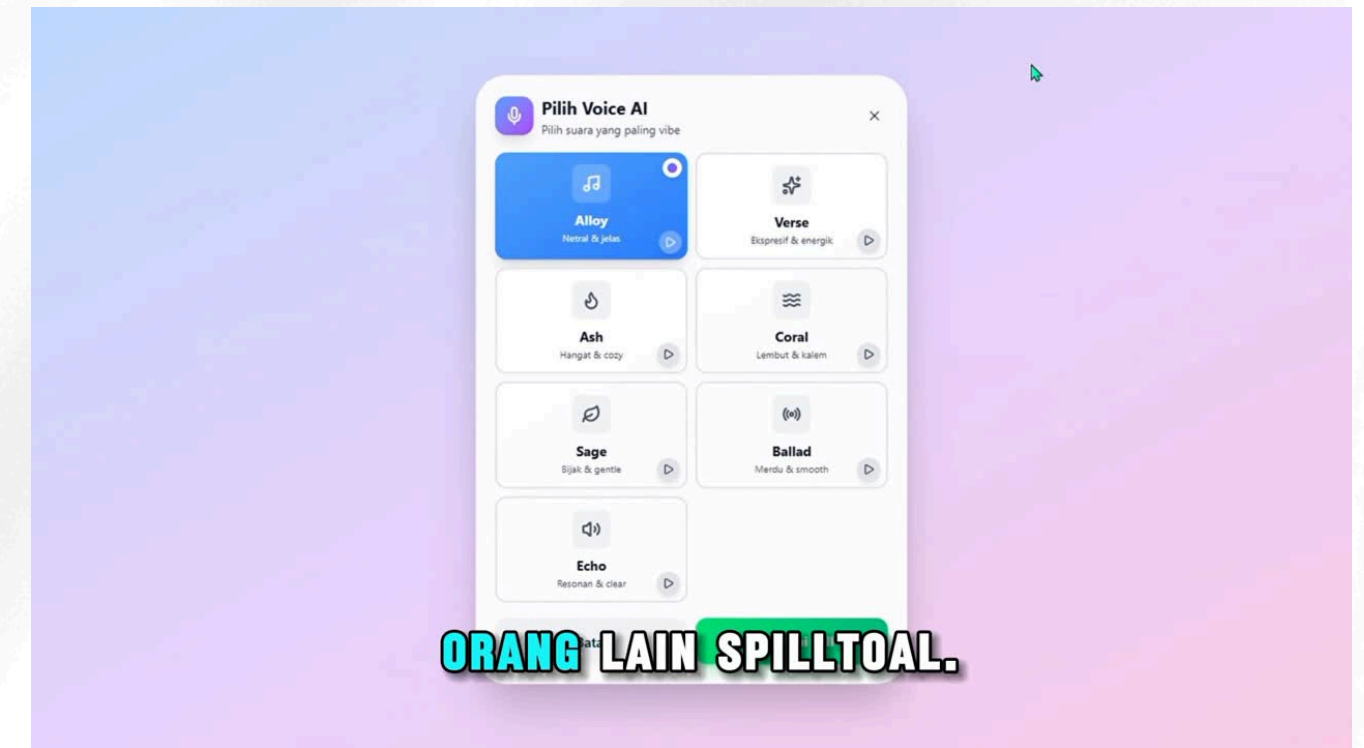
Pilih Voice AI
Pilih suara yang paling vibe
×

Alloy
Netral & jelas

Verse
Ekspresif & energik

Ash
Hangat & cozy

Coral
Lembut & kalem

Sage
Bijak & gentle

Ballad
Merdu & smooth

Echo
Resonan & clear

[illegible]ata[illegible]

ORANG LAIN SPILLTOAL.